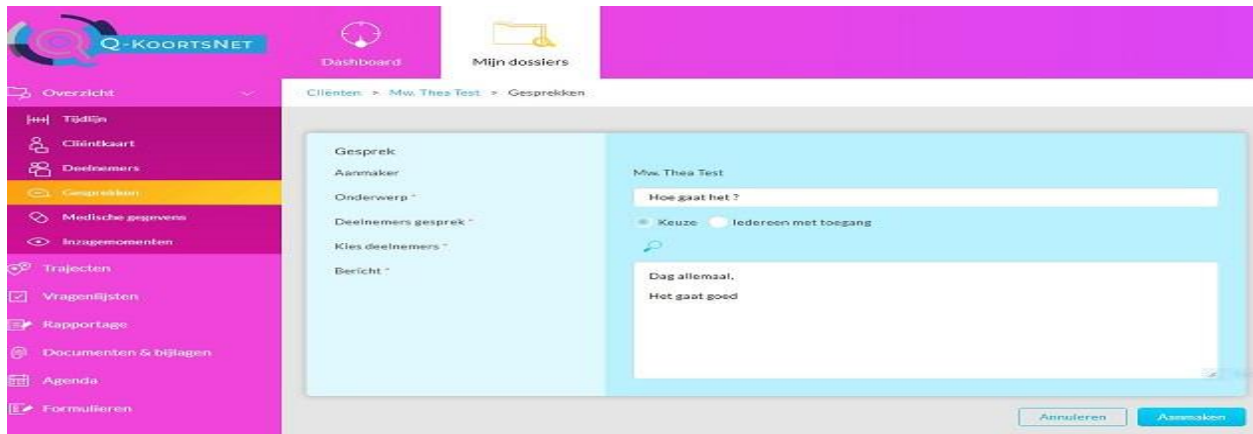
Q-KOORTSNET

Dashboard

Mijn dossiers

Overzicht

Tijdlijn

Cliëntkaart

Deelnemers

Gesprekken

Medische gegevens

Inzagemomenten

Trajecten

Vragenlijsten

Rapportage

Documenten & bijlagen

Agenda

Formulieren

Cliënten > Mw. Thea Test > Gesprekken

Gesprek

Aanmaker

Mw. Thea Test

Onderwerp *

Hoe gaat het ?

Deelnemers gesprek *

Keuze

Iedereen met toegang

Kies deelnemers *

Bericht *

Dag allemaal,

Het gaat goed

Annuleren

Aanmaken